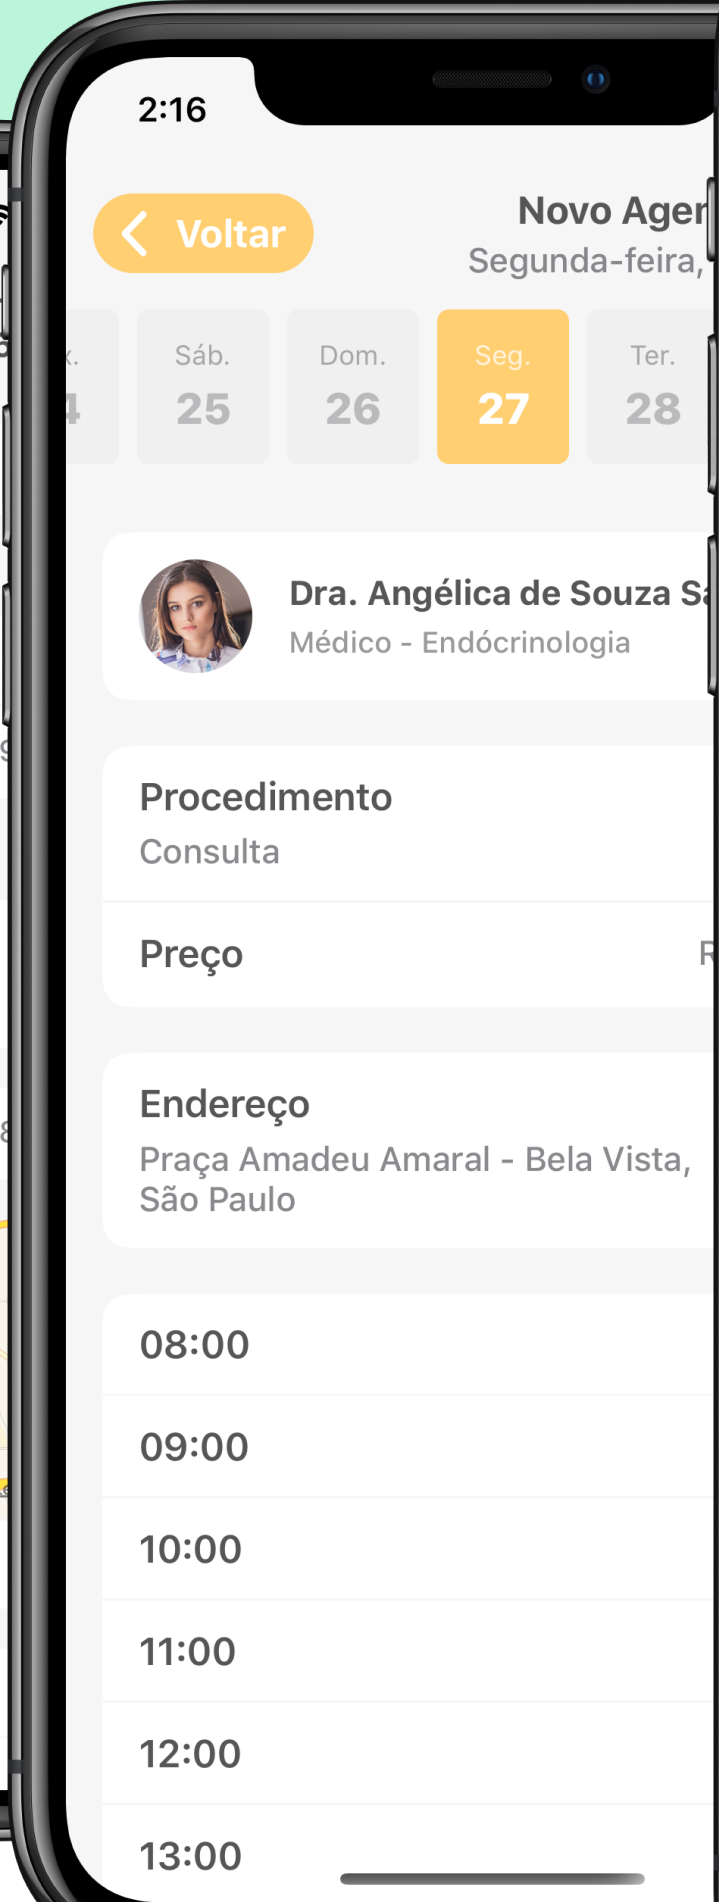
2:16

Voltar

Novo Ager
Segunda-feira,

x.
4

Sáb.
25

Dom.
26

Seg.
27

Ter.
28

Dra. Angélica de Souza Sa
Médico - Endócrinologia

Procedimento
Consulta

Preço
R

Endereço
Praça Amadeu Amaral - Bela Vista, São Paulo

08:00

09:00

10:00

11:00

12:00

13:00